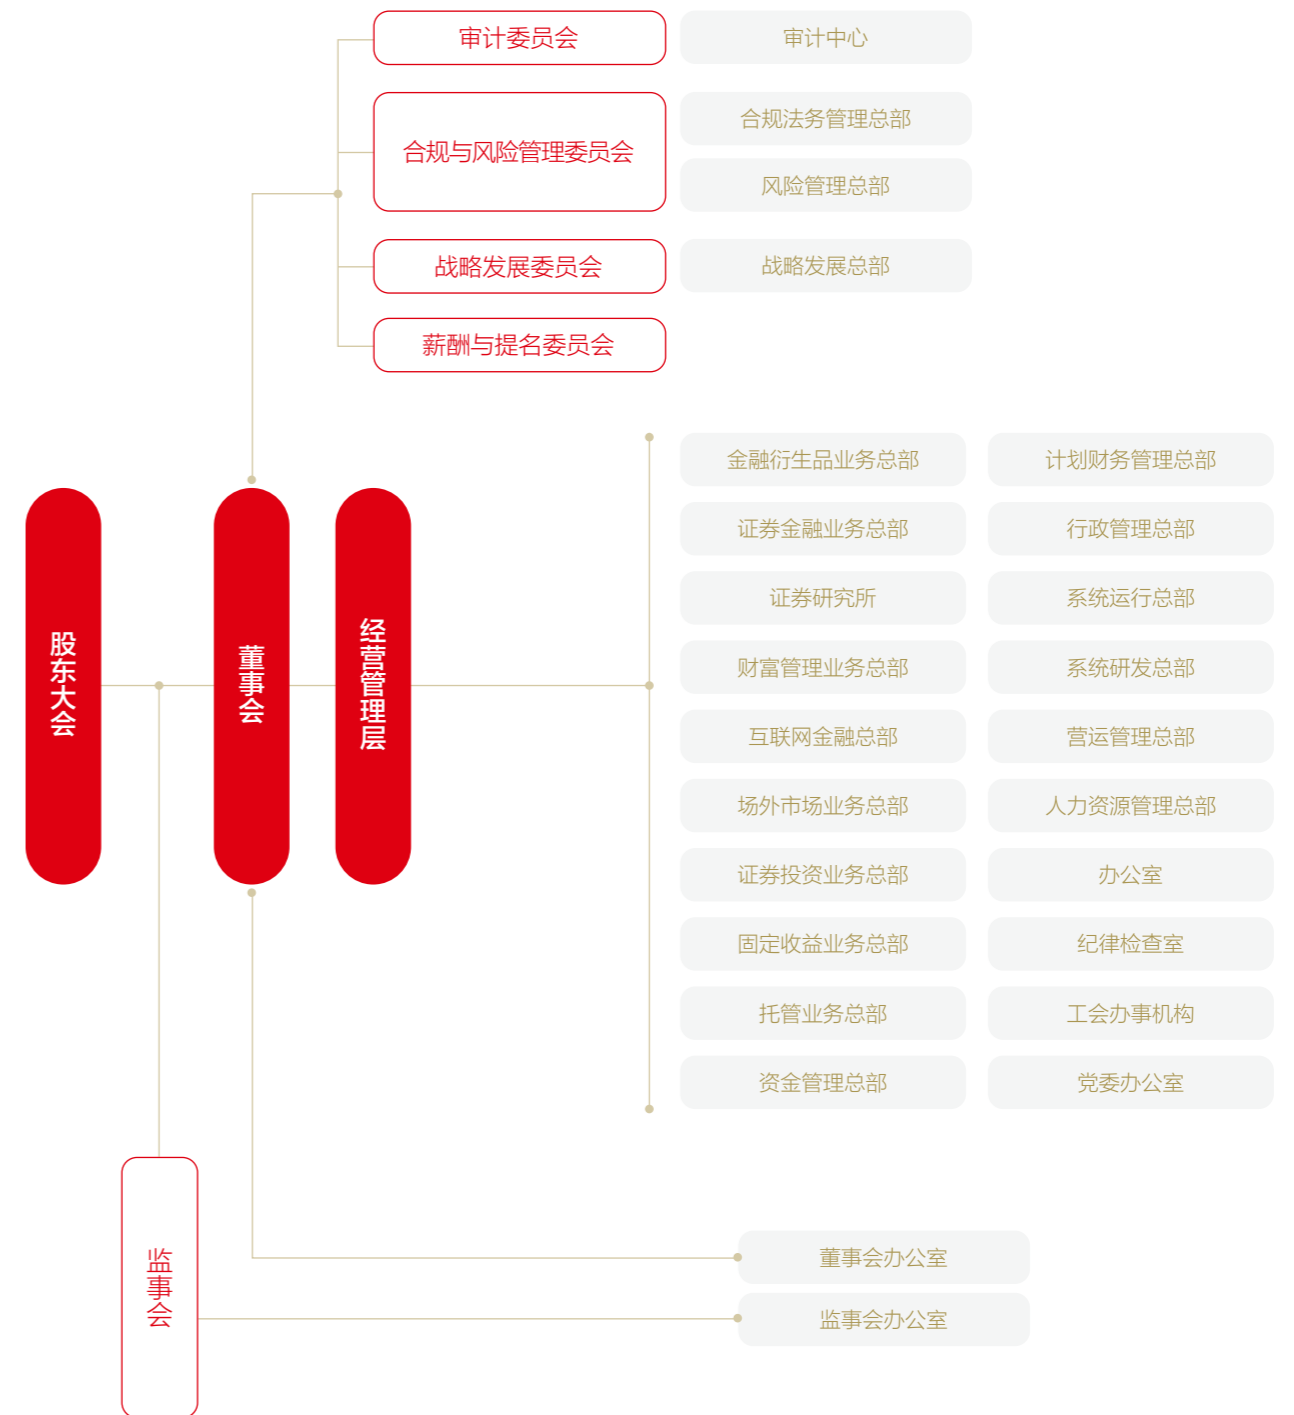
审计委员会
审计中心
合规与风险管理委员会
合规法务管理总部
风险管理总部
战略发展委员会
战略发展总部
薪酬与提名委员会

股东大会
董事会
经营管理层

金融衍生品业务总部
计划财务管理总部
证券金融业务总部
行政管理总部
证券研究所
系统运行总部
财富管理业务总部
系统研发总部
互联网金融总部
营运管理总部
场外市场业务总部
人力资源管理总部
证券投资业务总部
办公室
固定收益业务总部
纪律检查室
托管业务总部
工会办事机构
资金管理总部
党委办公室

监事会
董事会办公室
监事会办公室